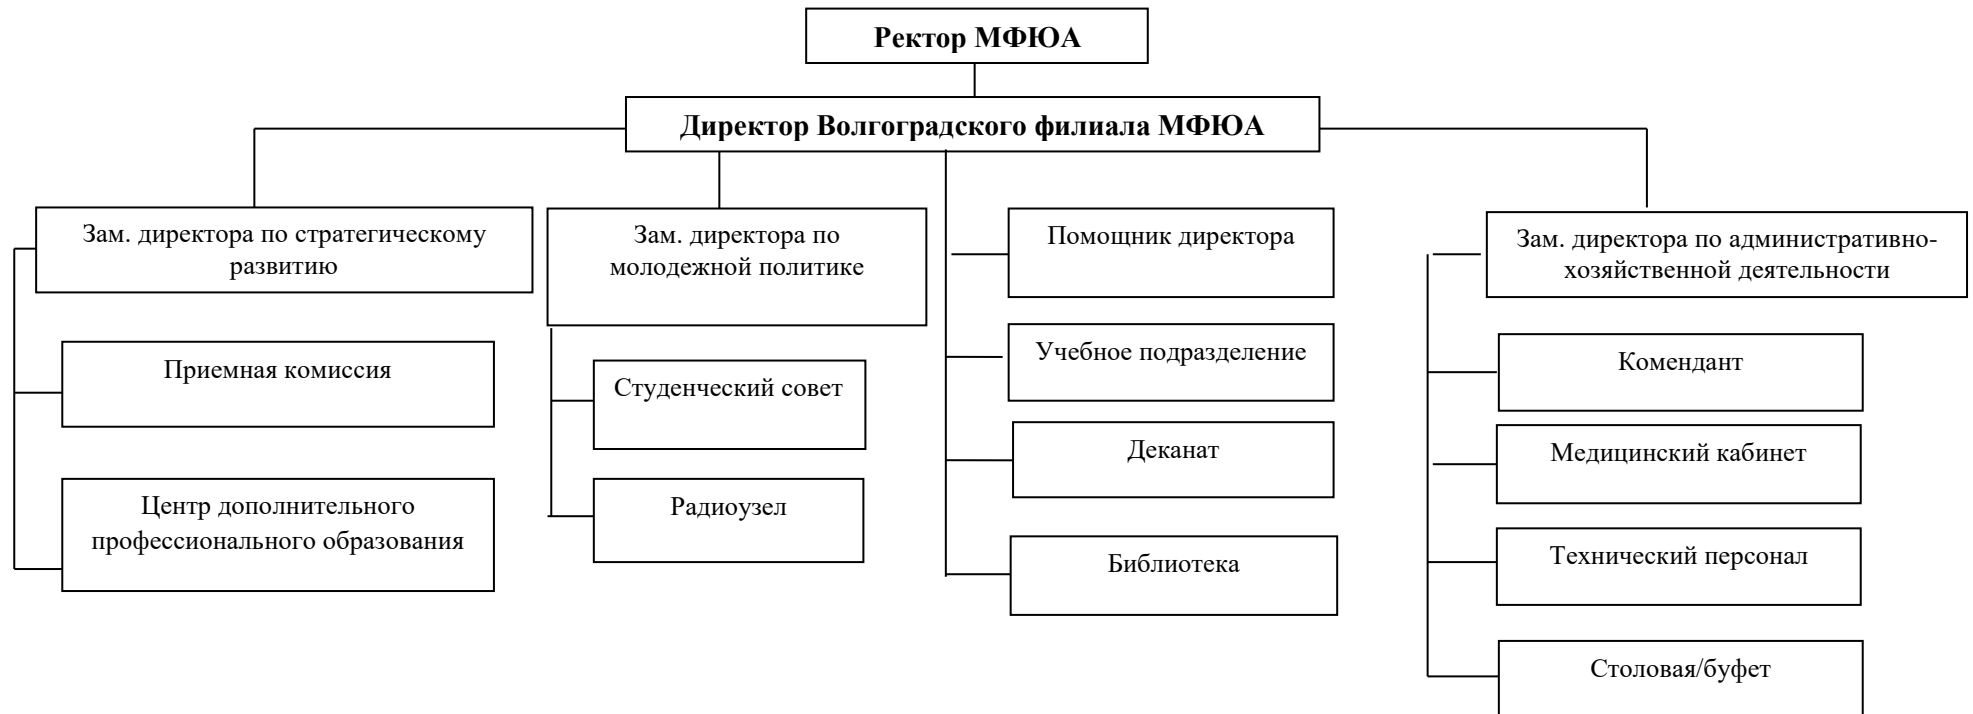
Ректор МФЮА

Директор Волгоградского филиала МФЮА

Зам. директора по стратегическому развитию

Приемная комиссия

Центр дополнительного профессионального образования

Зам. директора по молодежной политике

Студенческий совет

Радиоузел

Помощник директора

Учебное подразделение

Деканат

Библиотека

Зам. директора по административно-хозяйственной деятельности

Комендант

Медицинский кабинет

Технический персонал

Столовая/буфет